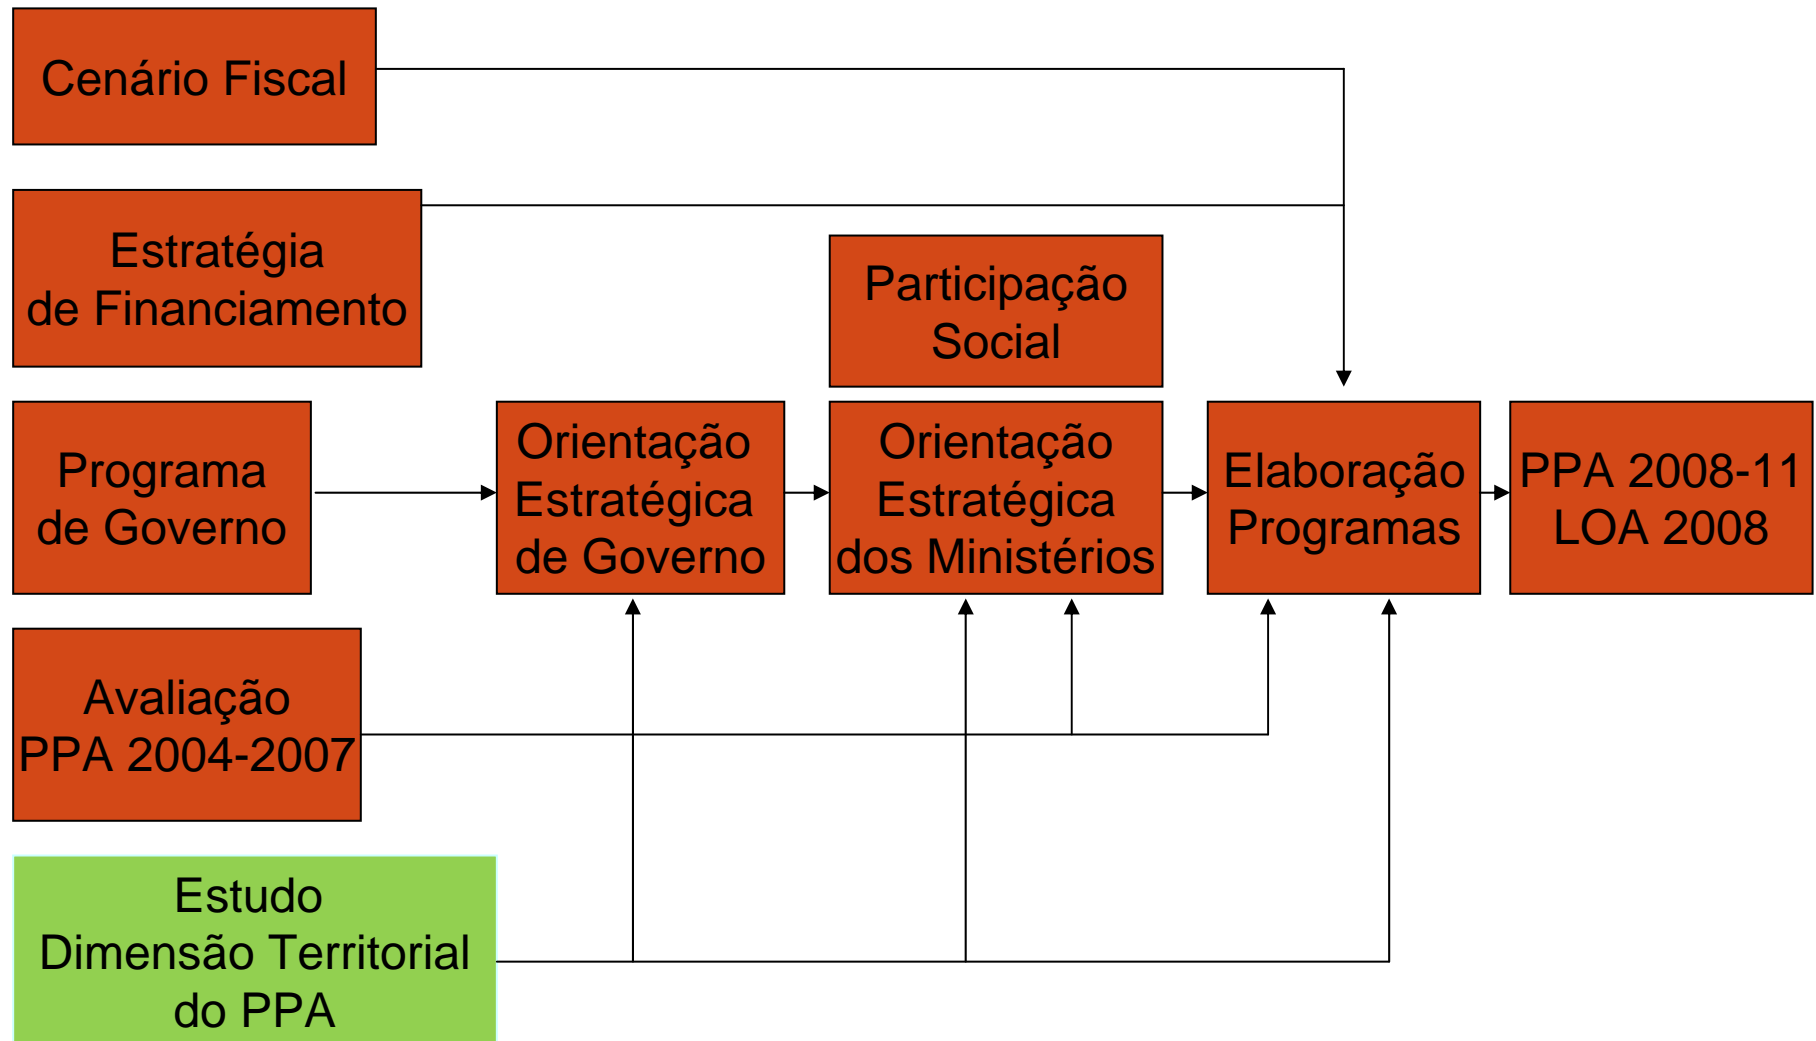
Cenário Fiscal

Estratégia de Financiamento

Participação Social

Programa de Governo

Orientação Estratégica de Governo

Orientação Estratégica dos Ministérios

Elaboração Programas

PPA 2008-11 LOA 2008

Avaliação PPA 2004-2007

Estudo Dimensão Territorial do PPA